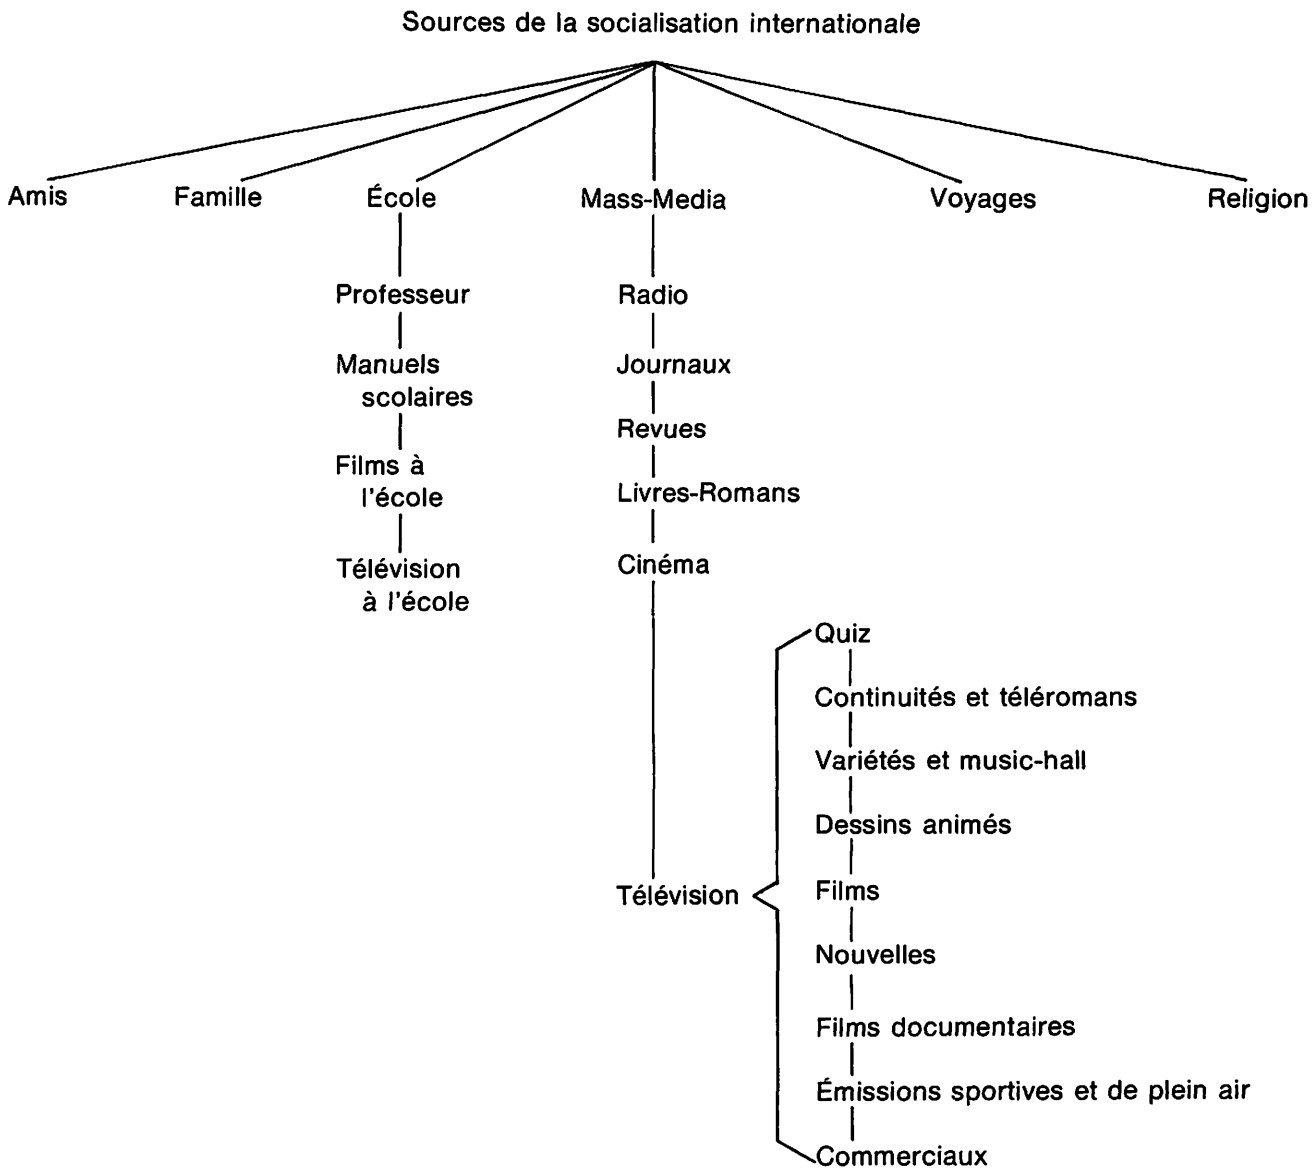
Sources de la socialisation internationale

Amis

Famille

École

Professeur

Manuels scolaires

Films à l'école

Télévision à l'école

Mass-Media

Radio

Journaux

Revues

Livres-Romans

Cinéma

Télévision

Quiz

Continuités et téléromans

Variétés et music-hall

Dessins animés

Films

Nouvelles

Films documentaires

Émissions sportives et de plein air

Commerciaux

Voyages

Religion